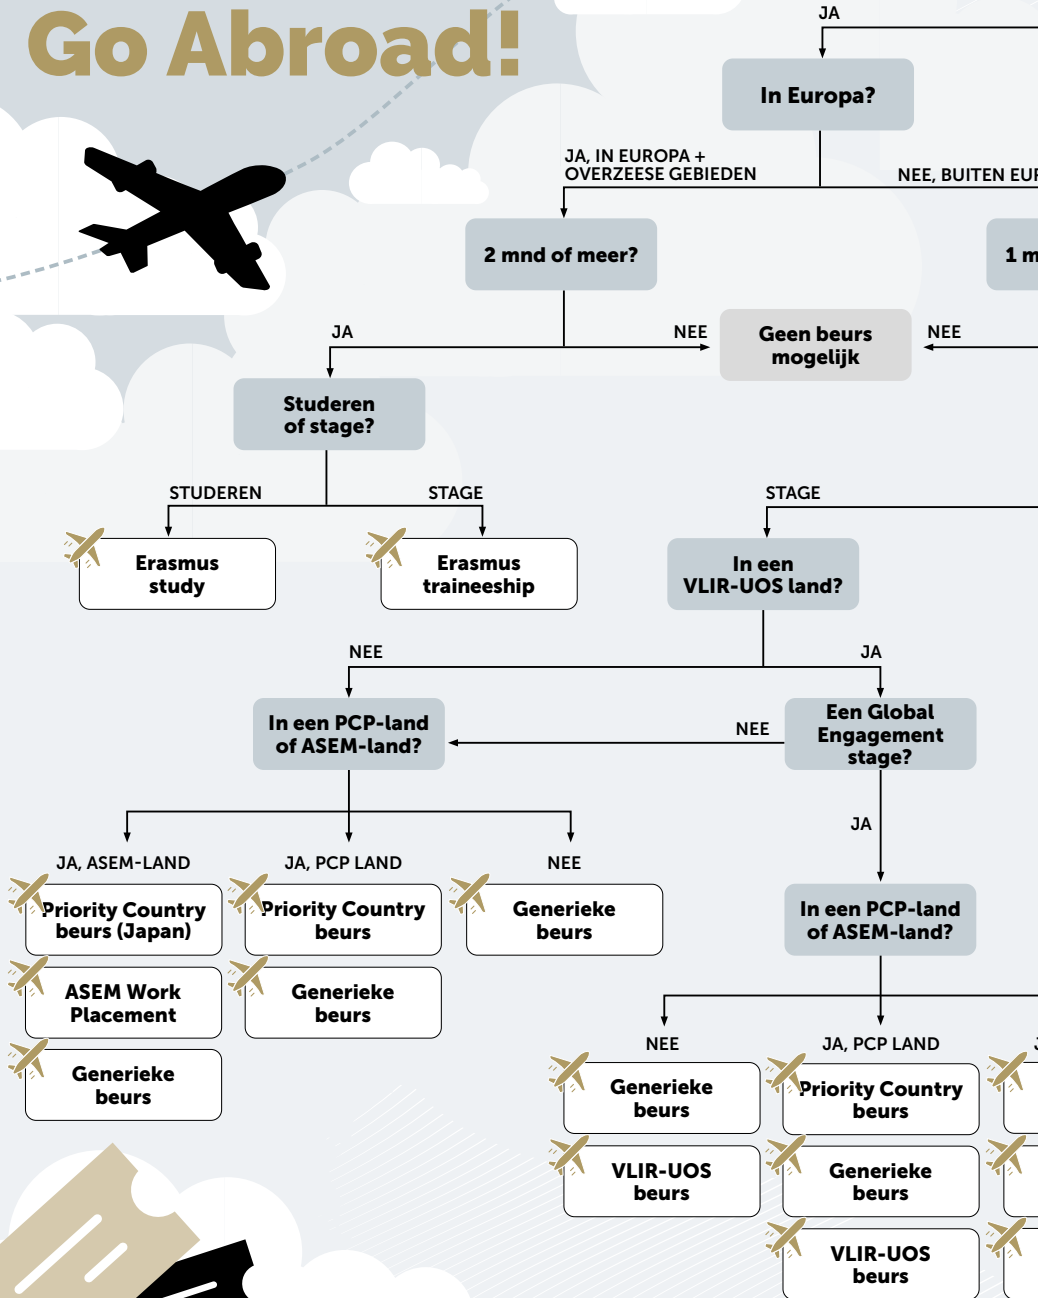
Go Abroad!

JA

In Europa?

JA, IN EUROPA + OVERZEESE GEBIEDEN

NEE, BUITEN EU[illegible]

2 mnd of meer?

1 m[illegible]

JA

NEE

Geen beurs mogelijk

NEE

Studeren of stage?

STUDEREN

STAGE

STAGE

Erasmus study

Erasmus traineeship

In een VLIR-UOS land?

NEE

JA

In een PCP-land of ASEM-land?

NEE

Een Global Engagement stage?

JA

JA, ASEM-LAND

JA, PCP LAND

NEE

Priority Country beurs (Japan)

Priority Country beurs

Generieke beurs

In een PCP-land of ASEM-land?

ASEM Work Placement

Generieke beurs

Generieke beurs

NEE

JA, PCP LAND

Generieke beurs

Priority Country beurs

VLIR-UOS beurs

Generieke beurs

VLIR-UOS beurs